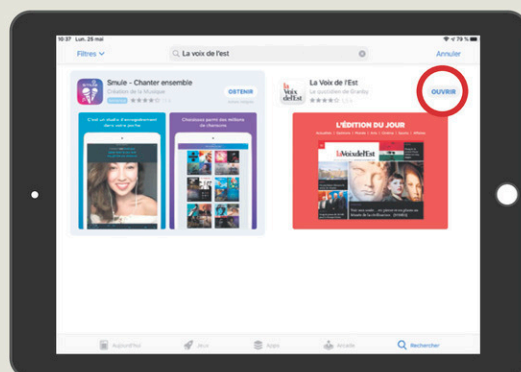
10:37 Lun. 25 mai

78 %

Filtres

La voix de l'est

Annuler

Smule - Chanter ensemble

Création de la Musique

★★★★☆

OBTENIR

C'est un studio d'enregistrement dans votre poche

Choisissez parmi des millions de chansons

La Voix de l'Est

Le quotidien de Granby

★★★★☆

OUVRIR

La Voix de l'Est

L'ÉDITION DU JOUR

La Voix de l'Est

Aujourd'hui

Jeux

Apps

Arcade

Rechercher